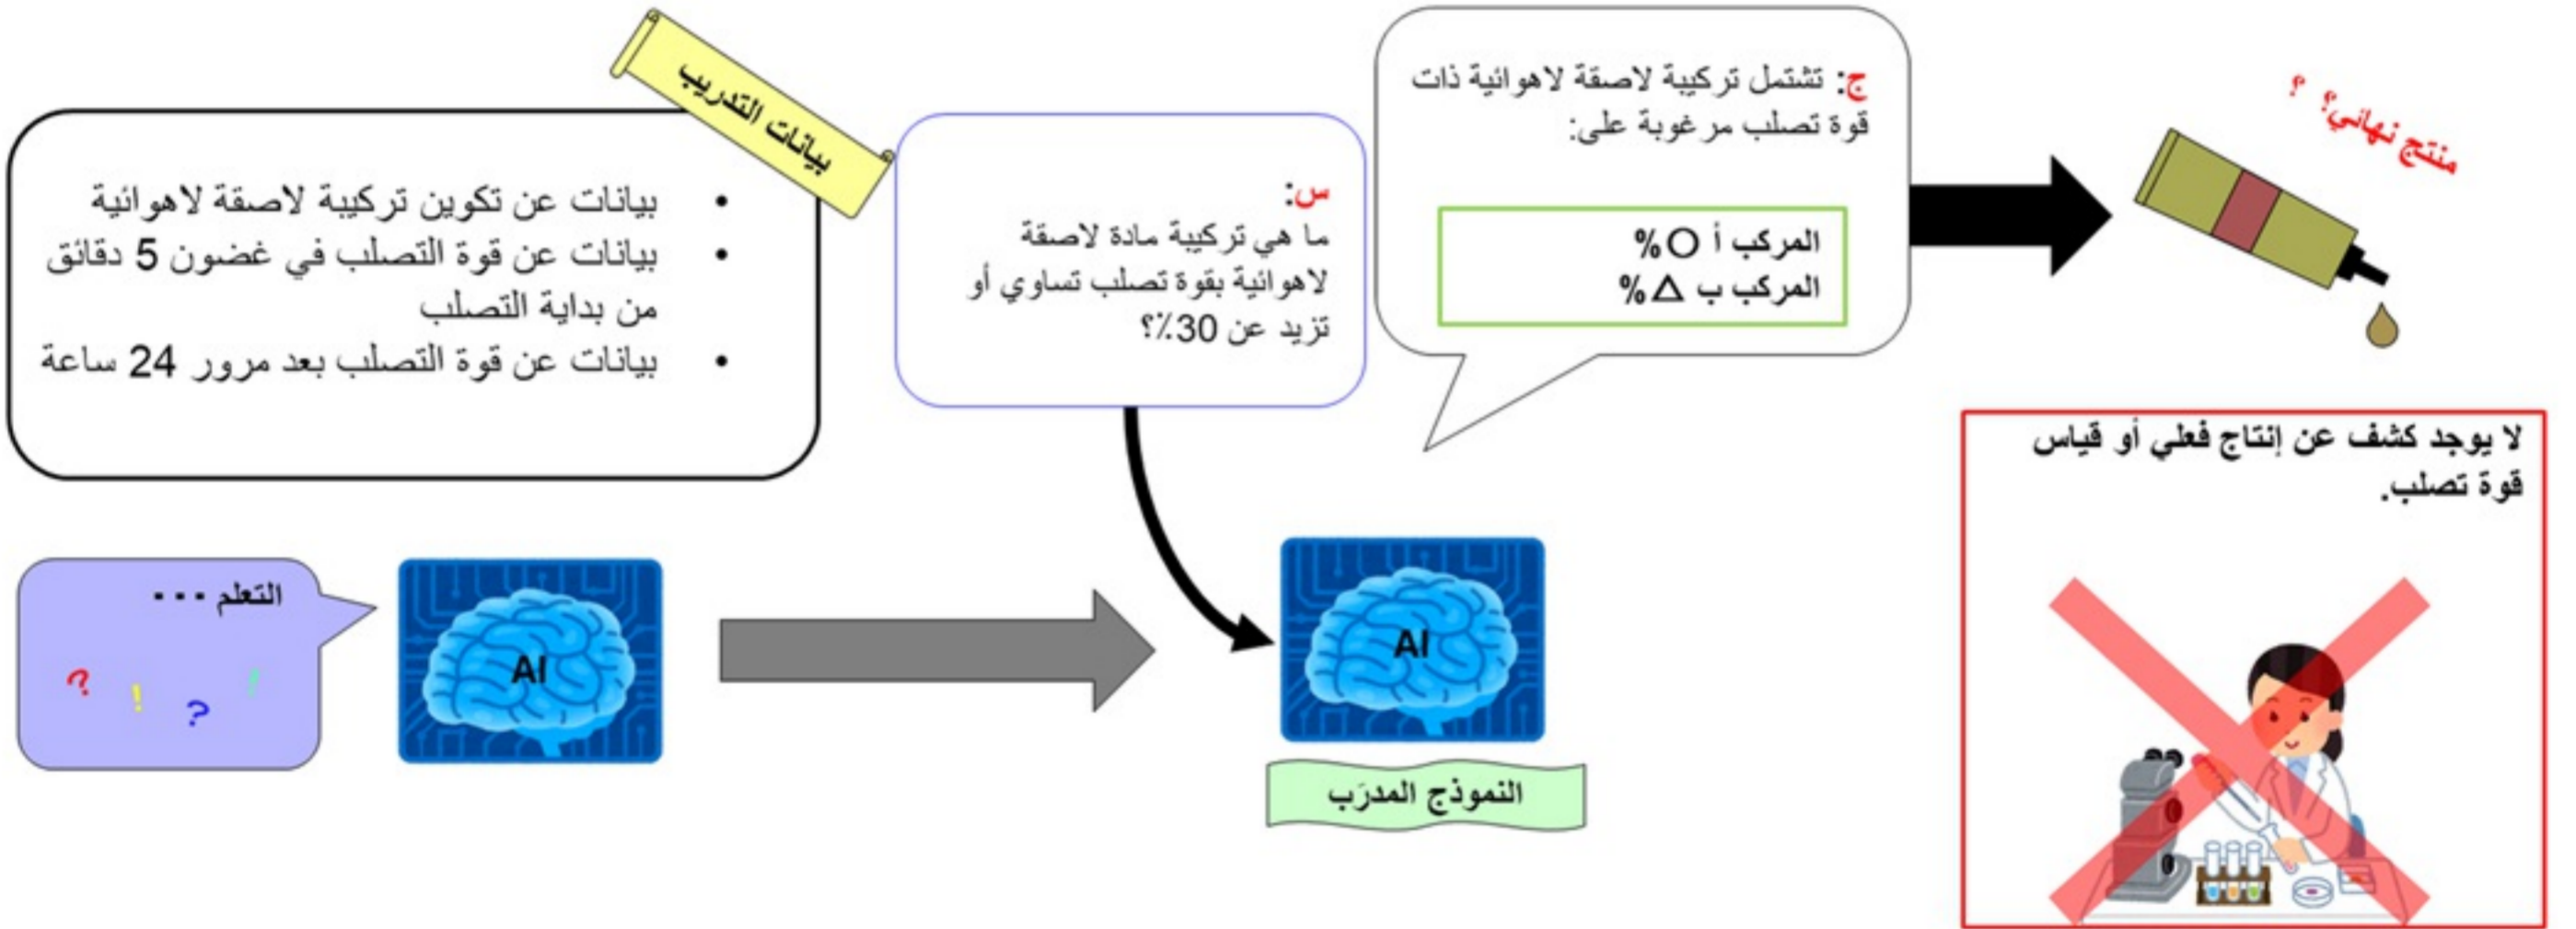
بيانات التدريب

• بيانات عن تكوين تركيبة لاصقة لاهوائية
• بيانات عن قوة التصلب في غضون 5 دقائق من بداية التصلب
• بيانات عن قوة التصلب بعد مرور 24 ساعة

س: ما هي تركيبة مادة لاصقة لاهوائية بقوة تصلب تساوي أو تزيد عن 30٪؟

ج: تشتمل تركيبة لاصقة لاهوائية ذات قوة تصلب مرغوبة على:

المركب أ ○%
المركب ب △%

منتج نهائي؟ ؟

لا يوجد كشف عن إنتاج فعلي أو قياس قوة تصلب.

التعلم ...
? ! ? !

AI

AI

النموذج المدرَب